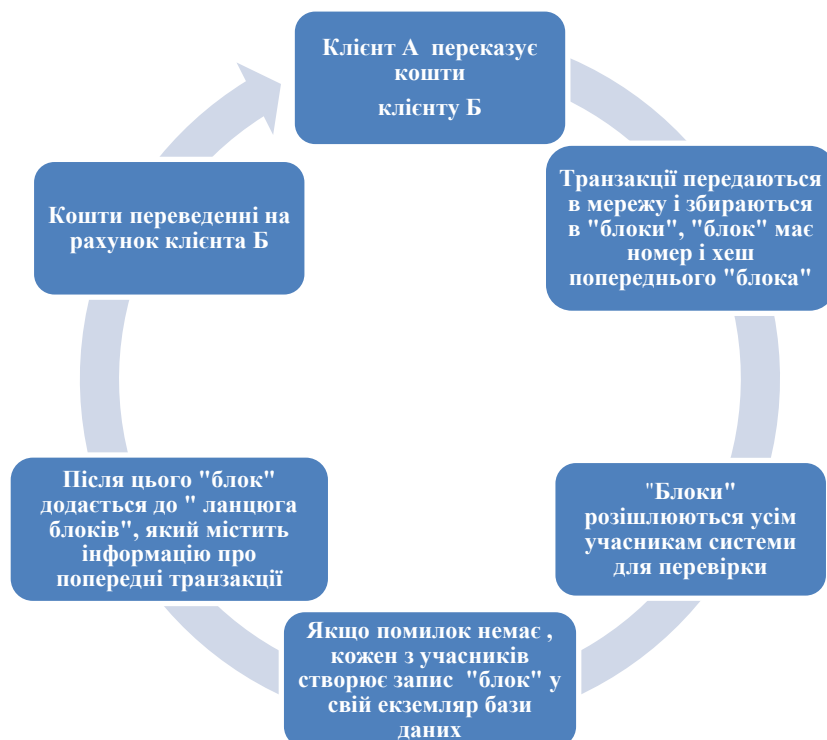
Клієнт А перераказує кошти

клієнту Б

Транзакції передаються в мережу і збираються в "блоки", "блок" має номер і хеш попереднього "блока"

"Блоки" розішлюються усім учасникам системи для перевірки

Якщо помилок немає , кожен з учасників створює запис "блок" у свій екземпляр бази даних

Після цього "блок" додається до " ланцюга блоків", який містить інформацію про попередні транзакції

Кошти переведенні на рахунок клієнта Б